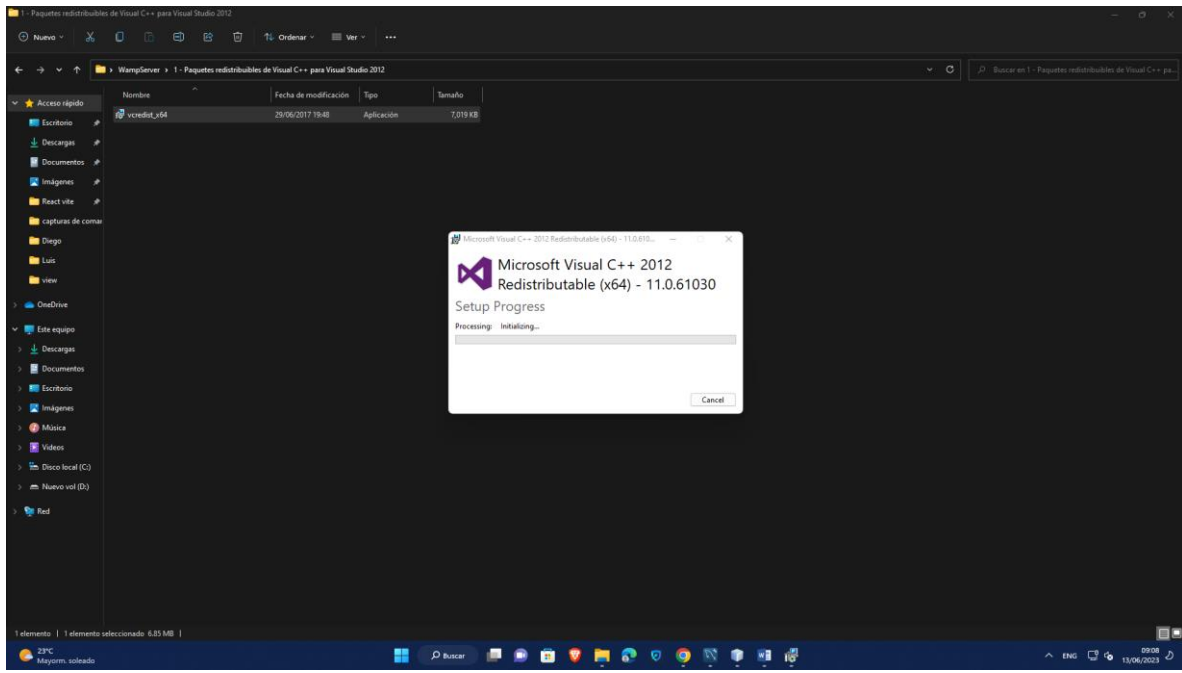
1 - Paquetes redistribuibles de Visual C++ para Visual Studio 2012

Nuevo
Ordenar
Ver
...

WampServer › 1 - Paquetes redistribuibles de Visual C++ para Visual Studio 2012

Buscar en 1 - Paquetes redistribuibles de Visual C++ pa...

Acceso rápido
Escritorio
Descargas
Documentos
Imágenes
React vite
capturas de comar
Diego
Luis
view
OneDrive
Este equipo
Descargas
Documentos
Escritorio
Imágenes
Música
Videos
Disco local (C:)
Nuevo vol (D:)
Red

| Nombre | Fecha de modificación | Tipo | Tamaño |
|---|---|---|---|
| vcredist_x64 | 29/06/2017 19:48 | Aplicación | 7,019 KB |

Microsoft Visual C++ 2012 Redistributable (x64) - 11.0.610...

Microsoft Visual C++ 2012 Redistributable (x64) - 11.0.61030

Setup Progress

Processing: Initializing...

Cancel

1 elemento | 1 elemento seleccionado 6.85 MB |

23°C
Mayorm. soleado

Buscar

ENG
09:08
13/06/2023